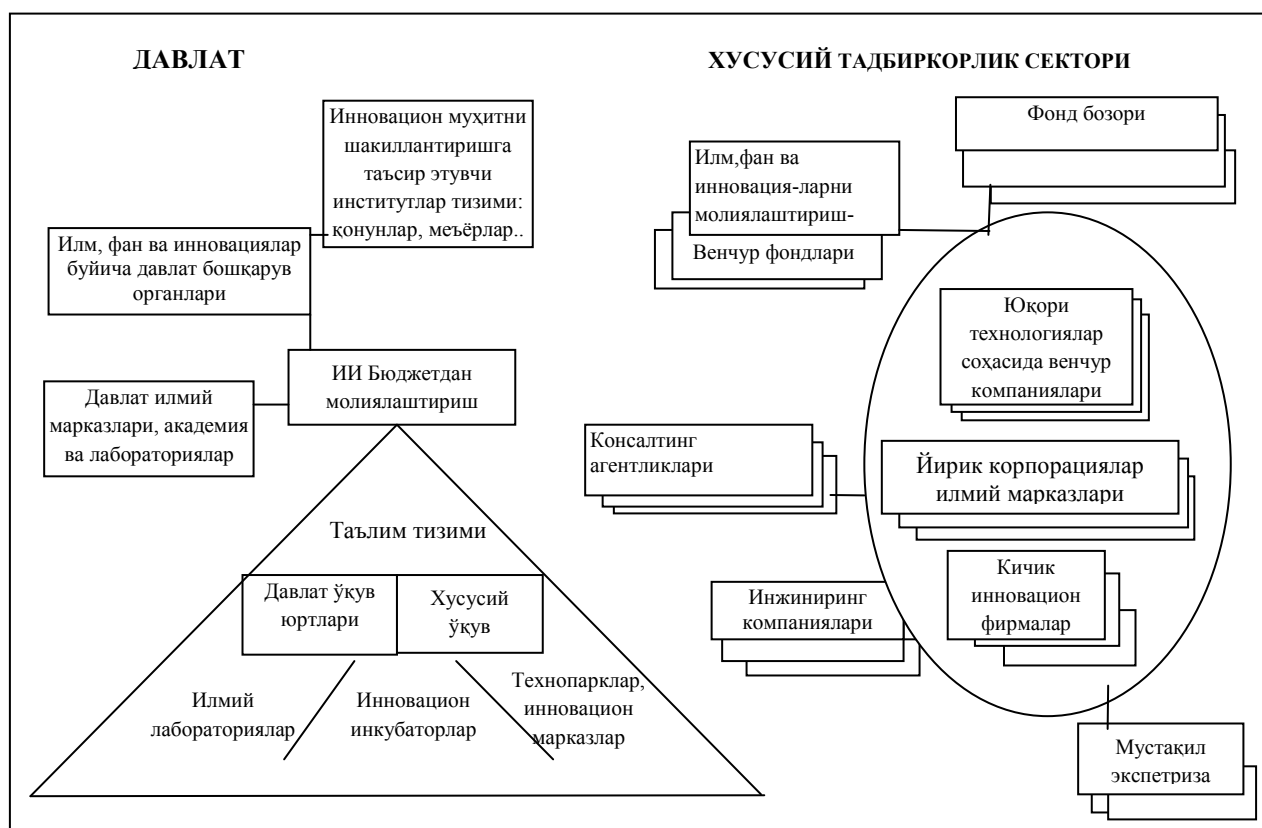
ДАВЛАТ

ХУСУСИЙ ТАДБИРКОРЛИК СЕКТОРИ

Инновацион муҳитни шакиллантиришга таъсир этувчи институтлар тизими: қонунлар, меъёрлар..

Илм, фан ва инновациялар буйича давлат бошқарув органлари

ИИ Бюджетдан молиялаштириш

Давлат илмий марказлари, академия ва лабораториялар

Таълим тизими

Давлат ўқув юртлари

Хусусий ўқув

Илмий лабораториялар

Инновацион инкубаторлар

Технопарклар, инновацион марказлар

Фонд бозори

Илм,фан ва инновация-ларни молиялаштириш-

Венчур фондлари

Юқори технологиялар соҳасида венчур компаниялари

Консалтинг агентликлари

Йирик корпорациялар илмий марказлари

Инжиниринг компаниялари

Кичик инновацион фирмалар

Мустақил экспетриза